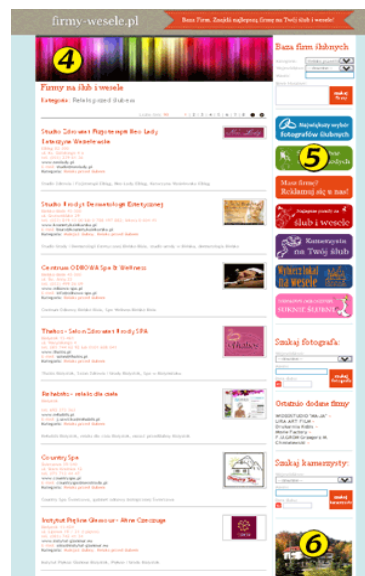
firmy-wesele.pl

Baza Firm. Znajdź najlepszą firmę na Twój ślub i wesele!

4

Firmy na ślub i wesele

Kategoria: Pielęgnacja ciała

Studio Odnowy Biologicznej Bee Lady Estetyka Wellness

Studio Fryzjer Dermatologii Estetycznej

Centrum ODNOWA Spa & Wellness

Thebes - Salon Odnowy Biologicznej SPA

Rehabiko - salon dla ciała

Country Spa

Instytut Piękna Glamour - Alina Czerczuga

Baza firm ślubnych

5

Największy wybór fotografów ślubnych

Masz firmę? Reklamuj się u nas!

ślub i wesele

Kamerzysta na Twój ślub

Wynajmij lokal na wesele

SUKNIE ŚLUBNE

Szukaj fotografa:

szukaj fotografa

Ostatnio dodane firmy:

Szukaj kamerzysty:

szukaj kamerzysty

6